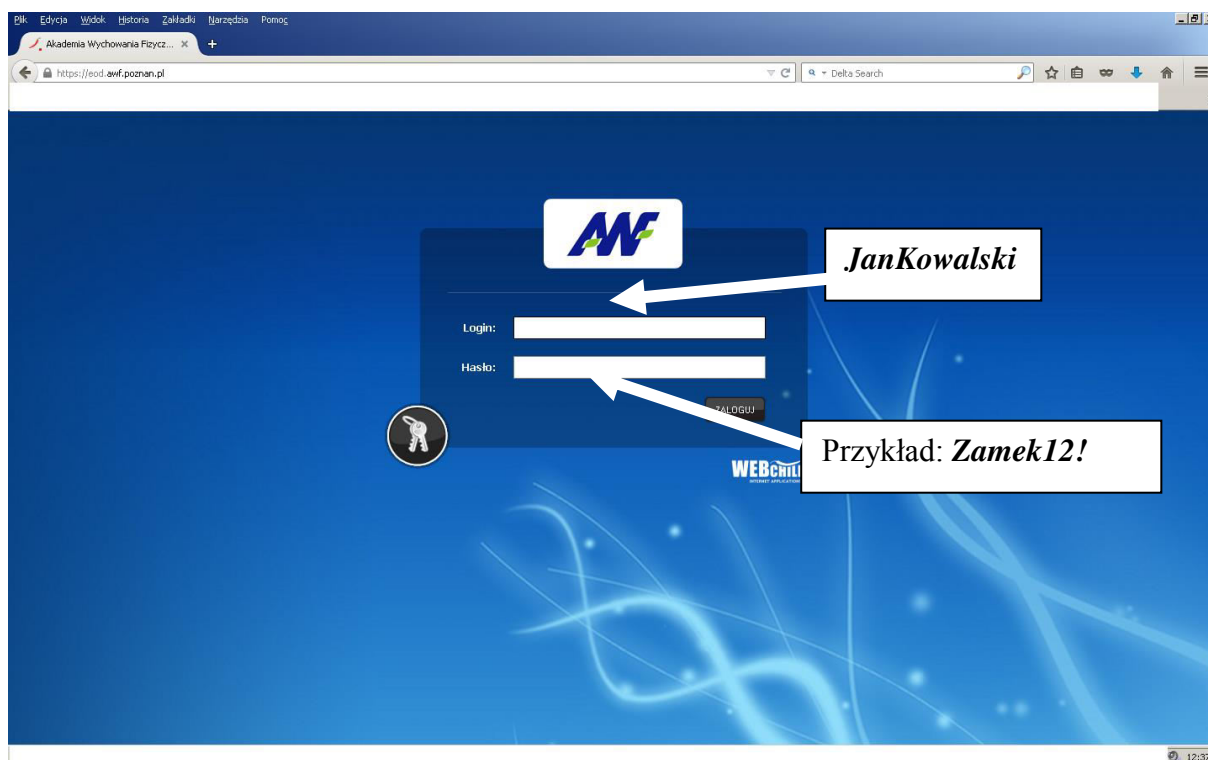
Plik Edycja Widok Historia Zakładki Narzędzia Pomoc

Akademia Wychowania Fizycz... ×

https://eod.awf.poznan.pl

Delta Search

AWF

JanKowalski

Login:

Hasło:

ZALOGUJ

Przykład: Zamek12!

WEBCHILI
INTERNET APPLICATIONS

12:37